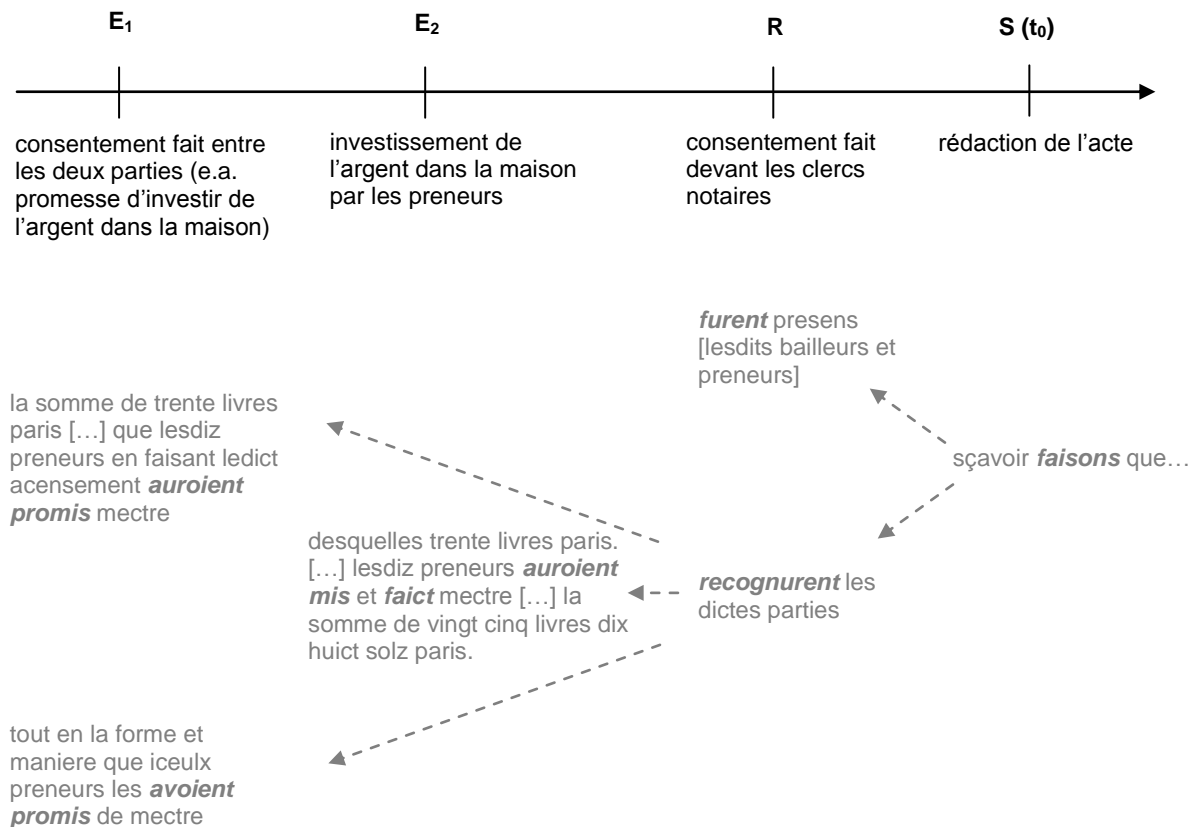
$E_1$ | $E_2$ | R | S ($t_0$)

consentement fait entre les deux parties (e.a. promesse d'investir de l'argent dans la maison)

investissement de l'argent dans la maison par les preneurs

consentement fait devant les clercs notaires

rédaction de l'acte

*furent* presens [lesdits bailleurs et preneurs]

la somme de trente livres paris […] que lesdiz preneurs en faisant ledict acensement ***auroient promis*** mectre

sçavoir ***faisons*** que…

desquelles trente livres paris. […] lesdiz preneurs ***auroient mis*** et ***faict*** mectre […] la somme de vingt cinq livres dix huict solz paris.

***recognurent*** les dictes parties

tout en la forme et maniere que iceulx preneurs les ***avoient promis*** de mectre